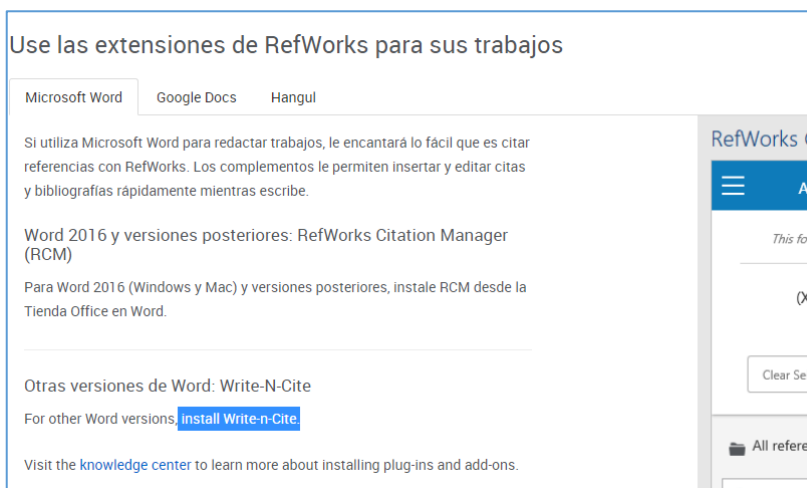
Use las extensiones de RefWorks para sus trabajos

Microsoft Word | Google Docs | Hangul

Si utiliza Microsoft Word para redactar trabajos, le encantará lo fácil que es citar referencias con RefWorks. Los complementos le permiten insertar y editar citas y bibliografías rápidamente mientras escribe.

Word 2016 y versiones posteriores: RefWorks Citation Manager (RCM)

Para Word 2016 (Windows y Mac) y versiones posteriores, instale RCM desde la Tienda Office en Word.

Otras versiones de Word: Write-N-Cite

For other Word versions, install Write-n-Cite.

Visit the knowledge center to learn more about installing plug-ins and add-ons.

RefWorks C

A

This fo

(X

Clear Se

All refere